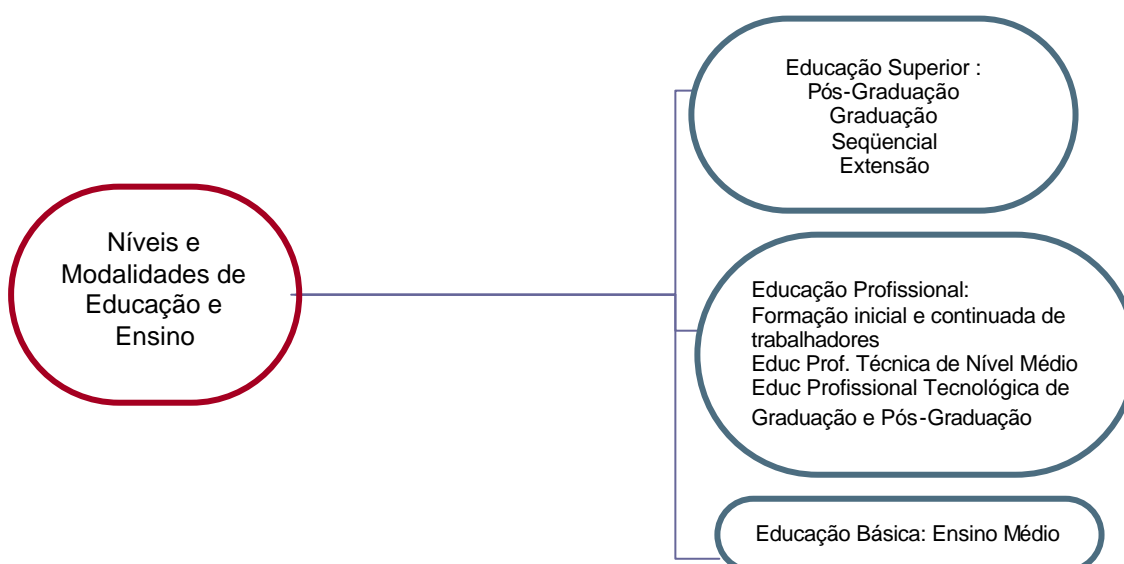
Níveis e Modalidades de Educação e Ensino

Educação Superior :
Pós-Graduação
Graduação
Seqüencial
Extensão

Educação Profissional:
Formação inicial e continuada de trabalhadores
Educ Prof. Técnica de Nível Médio
Educ Profissional Tecnológica de Graduação e Pós-Graduação

Educação Básica: Ensino Médio